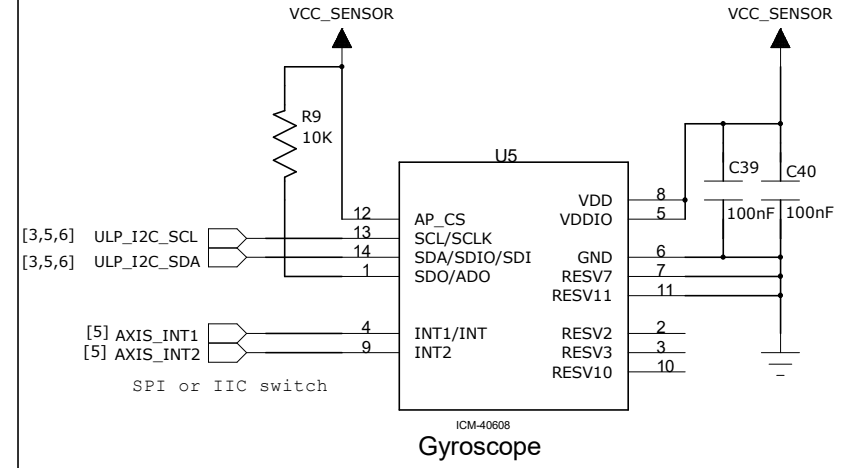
VCC_SENSOR

VCC_SENSOR

R9
10K

U5

C39

C40

12 AP_CS
13 SCL/SCLK
14 SDA/SDIO/SDI
1 SDO/ADO

VDD 8
VDDIO 5

100nF

100nF

GND 6
RESV7 7
RESV11 11

[3,5,6] ULP_I2C_SCL
[3,5,6] ULP_I2C_SDA

[5] AXIS_INT1
[5] AXIS_INT2

4 INT1/INT
9 INT2

RESV2 2
RESV3 3
RESV10 10

SPI or IIC switch

ICM-40608

Gyroscope